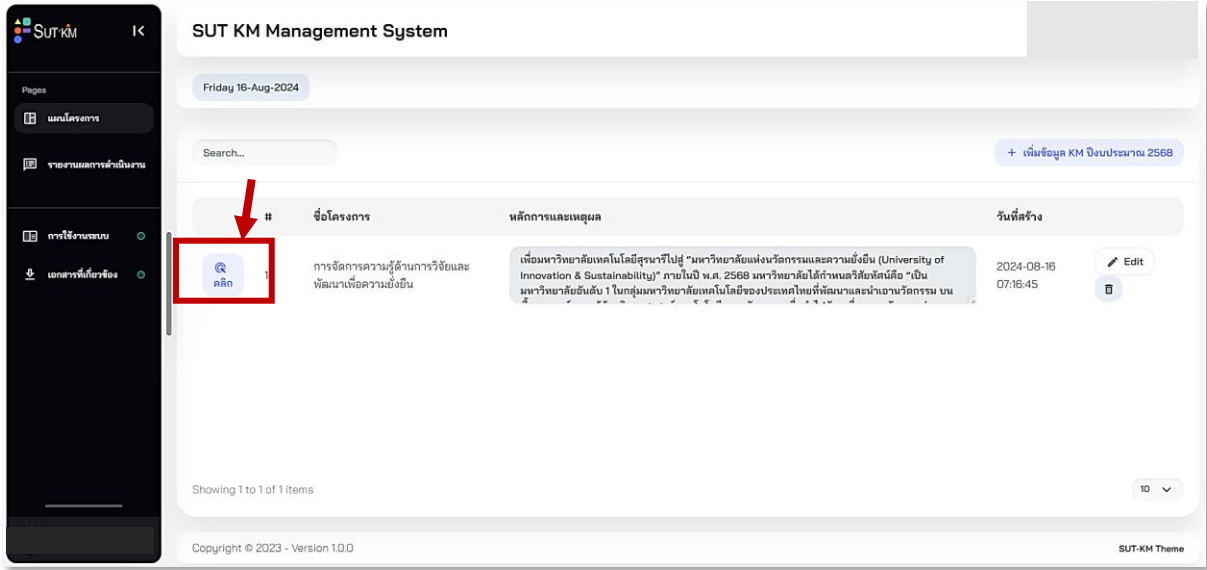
SUT-KM

Pages

แผนโครงการ

รายงานผลการดำเนินงาน

การใช้งานระบบ

เอกสารที่เกี่ยวข้อง

SUT KM Management System

Friday 16-Aug-2024

Search...

+ เพิ่มข้อมูล KM ปีงบประมาณ 2568

| | # | ชื่อโครงการ | หลักการและเหตุผล | วันที่สร้าง | |
|---|---|---|---|---|---|
| คลิก | 1 | การจัดการความรู้ด้านการวิจัยและพัฒนาเพื่อความยั่งยืน | เพื่อมหาวิทยาลัยเทคโนโลยีสุรนารีไปสู่ "มหาวิทยาลัยแห่งนวัตกรรมและความยั่งยืน (University of Innovation & Sustainability)" ภายในปี พ.ศ. 2568 มหาวิทยาลัยได้กำหนดวิสัยทัศน์คือ "เป็นมหาวิทยาลัยอันดับ 1 ในกลุ่มมหาวิทยาลัยเทคโนโลยีของประเทศไทยที่พัฒนาและนำเอานวัตกรรม บน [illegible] | 2024-08-16 07:16:45 | Edit |

Showing 1 to 1 of 1 items

10

Copyright © 2023 - Version 1.0.0

SUT-KM Theme